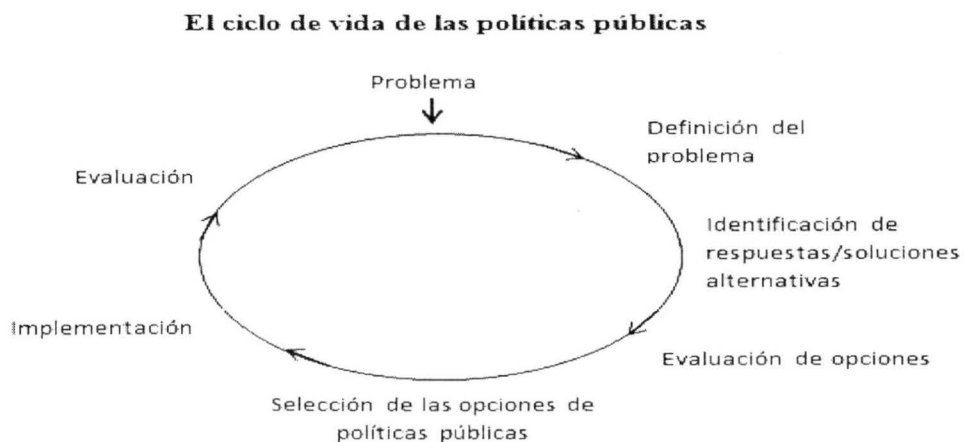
El ciclo de vida de las políticas públicas

Problema

Definición del problema

Identificación de respuestas/soluciones alternativas

Evaluación de opciones

Selección de las opciones de políticas públicas

Implementación

Evaluación